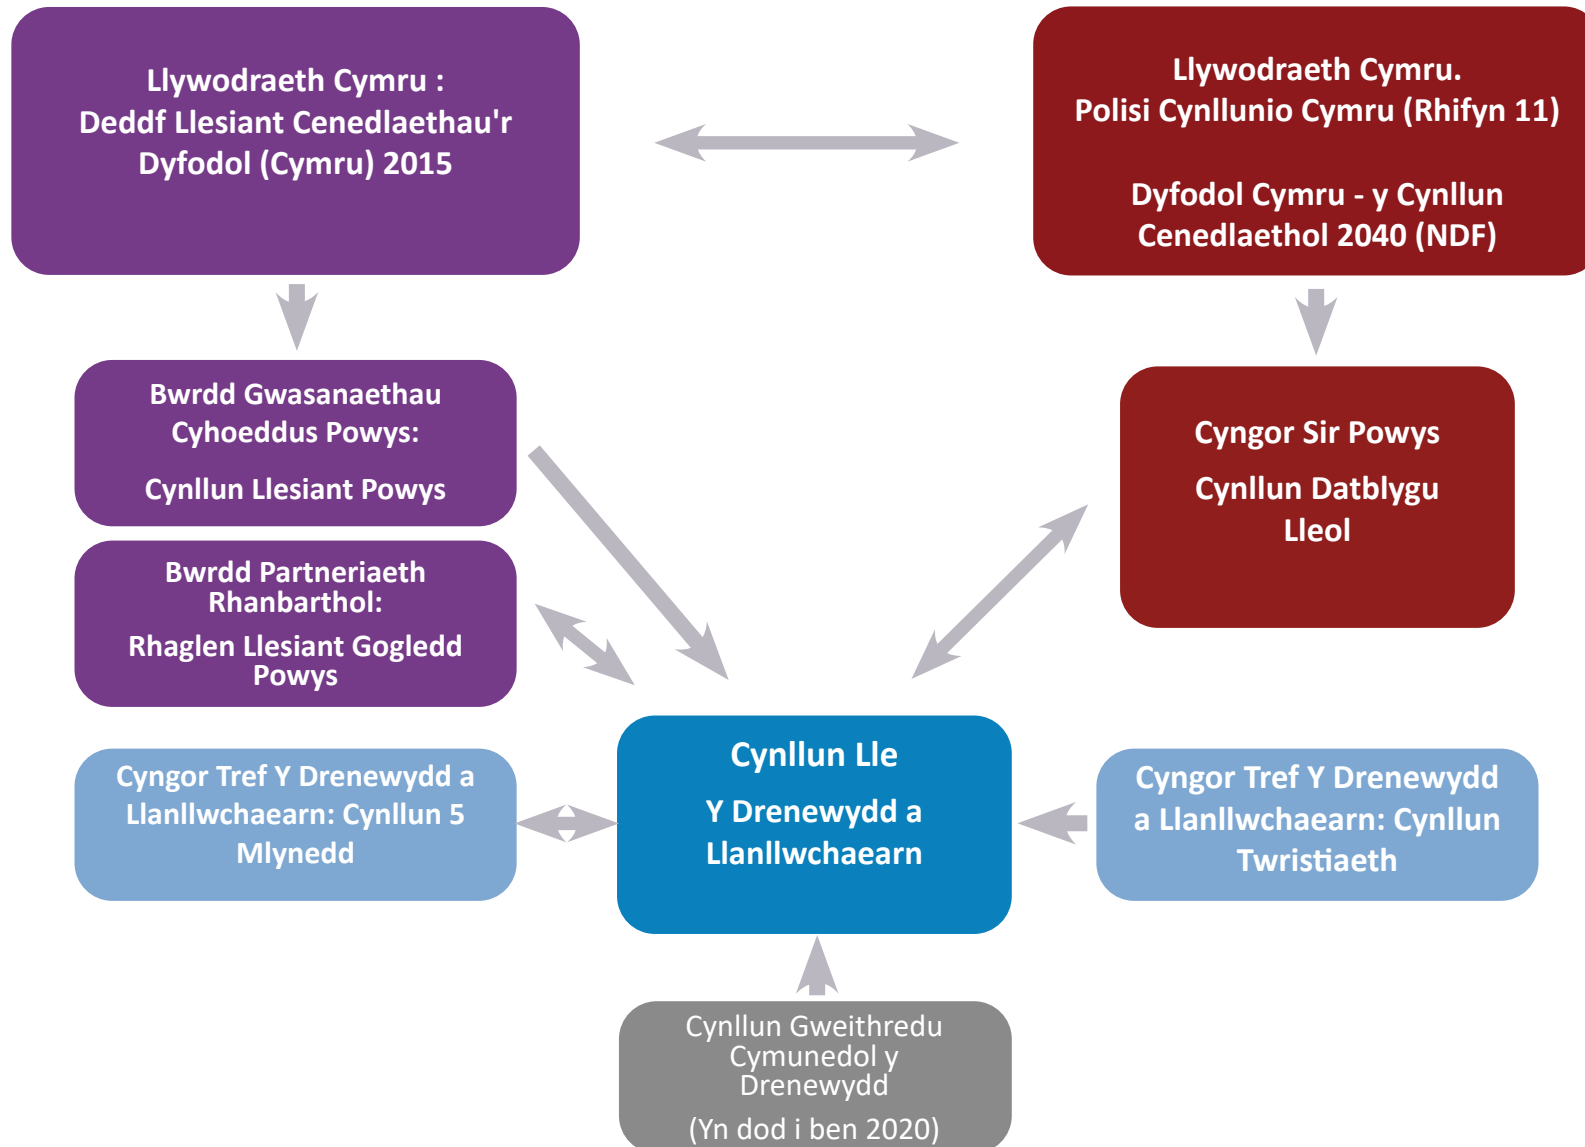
Llywodraeth Cymru :
Deddf Llesiant Cenedlaethau'r Dyfodol (Cymru) 2015

Llywodraeth Cymru.
Polisi Cynllunio Cymru (Rhifyn 11)

Dyfodol Cymru - y Cynllun Cenedlaethol 2040 (NDF)

Bwrdd Gwasanaethau Cyhoeddus Powys:

Cynllun Llesiant Powys

Cyngor Sir Powys

Cynllun Datblygu Lleol

Bwrdd Partneriaeth Rhanbarthol:

Rhaglen Llesiant Gogledd Powys

Cyngor Tref Y Drenewydd a Llanllwchaearn: Cynllun 5 Mlynedd

Cynllun Lle

Y Drenewydd a Llanllwchaearn

Cyngor Tref Y Drenewydd a Llanllwchaearn: Cynllun Twristiaeth

Cynllun Gweithredu Cymunedol y Drenewydd

(Yn dod i ben 2020)